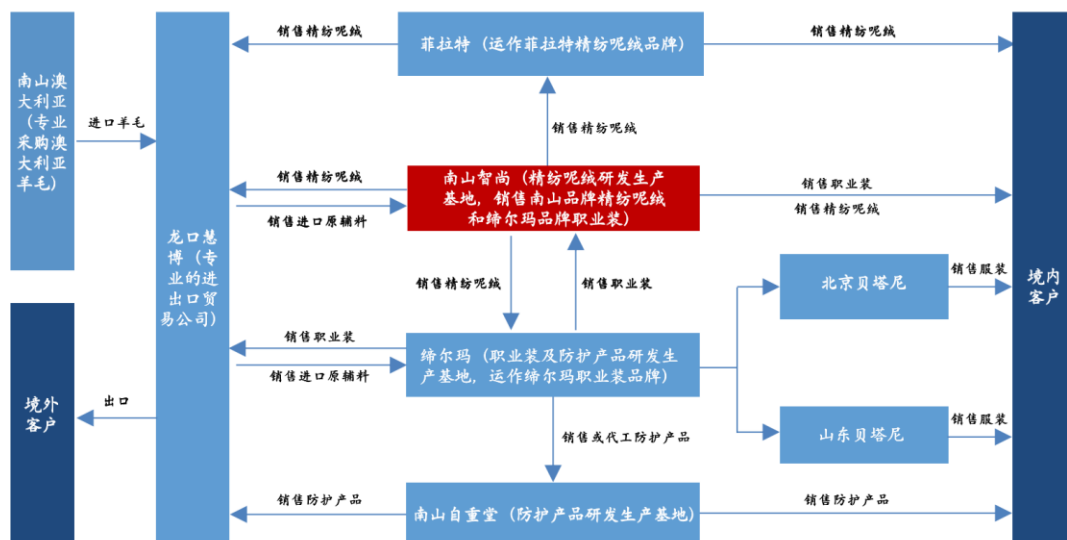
南山澳大利亚（专业采购澳大利亚羊毛）

进口羊毛

龙口慧博（专业的进出口贸易公司）

境外客户

出口

销售精纺呢绒

菲拉特（运作菲拉特精纺呢绒品牌）

销售精纺呢绒

销售精纺呢绒

销售精纺呢绒

销售进口原辅料

南山智尚（精纺呢绒研发生产基地，销售南山品牌精纺呢绒和缔尔玛品牌职业装）

销售职业装

销售精纺呢绒

销售精纺呢绒

销售职业装

销售职业装

销售进口原辅料

缔尔玛（职业装及防护产品研发生产基地，运作缔尔玛职业装品牌）

北京贝塔尼

销售服装

山东贝塔尼

销售服装

销售或代工防护产品

销售防护产品

南山自重堂（防护产品研发生产基地）

销售防护产品

境内客户